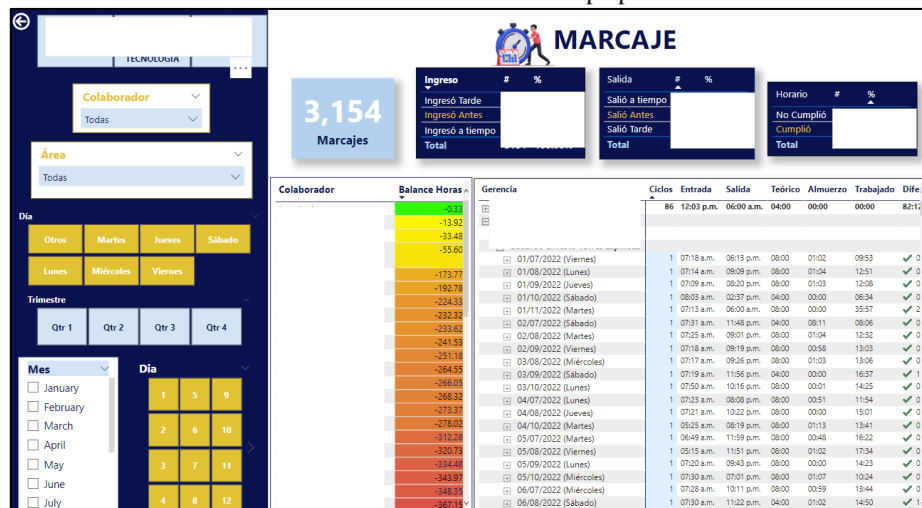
TECNOLOGIA

MARCAJE

Colaborador
Todas

Área
Todas

Día
Otros | Martes | Jueves | Sábado
Lunes | Miércoles | Viernes

Trimestre
Qtr 1 | Qtr 2 | Qtr 3 | Qtr 4

Mes
January
February
March
April
May
June
July

Dia
1 | 5 | 9
2 | 6 | 10
3 | 7 | 11
4 | 8 | 12

3,154
Marcajes

| Ingreso | # | % |
|---|---|---|
| Ingresó Tarde | | |
| Ingresó Antes | | |
| Ingresó a tiempo | | |
| Total | | |

| Salida | # | % |
|---|---|---|
| Salió a tiempo | | |
| Salió Antes | | |
| Salió Tarde | | |
| Total | | |

| Horario | # | % |
|---|---|---|
| No Cumplió | | |
| Cumplió | | |
| Total | | |

| Colaborador | Balance Horas |
|---|---|
| | -0.33 |
| | -13.92 |
| | -33.48 |
| | -55.60 |
| | -173.77 |
| | -192.78 |
| | -224.33 |
| | -232.32 |
| | -233.62 |
| | -241.53 |
| | -251.18 |
| | -264.55 |
| | -266.05 |
| | -268.32 |
| | -273.37 |
| | -278.02 |
| | -312.28 |
| | -320.73 |
| | -334.48 |
| | -343.97 |
| | -348.35 |
| | -367.15 |

| Gerencia | Ciclos | Entrada | Salida | Teórico | Almuerzo | Trabajado | Dife |
|---|---|---|---|---|---|---|---|
| | 86 | 12:03 p.m. | 06:00 a.m. | 04:00 | 00:00 | 00:00 | 82:1 |
| 01/07/2022 (Viernes) | 1 | 07:18 a.m. | 06:13 p.m. | 08:00 | 01:02 | 09:53 | |
| 01/08/2022 (Lunes) | 1 | 07:14 a.m. | 09:09 p.m. | 08:00 | 01:04 | 12:51 | |
| 01/09/2022 (Jueves) | 1 | 07:09 a.m. | 08:20 p.m. | 08:00 | 01:03 | 12:08 | |
| 01/10/2022 (Sábado) | 1 | 08:03 a.m. | 02:37 p.m. | 04:00 | 00:00 | 06:34 | |
| 01/11/2022 (Martes) | 1 | 07:13 a.m. | 06:00 a.m. | 08:00 | 00:00 | 35:57 | 2 |
| 02/07/2022 (Sábado) | 1 | 07:31 a.m. | 11:48 p.m. | 04:00 | 08:11 | 08:06 | |
| 02/08/2022 (Martes) | 1 | 07:25 a.m. | 09:01 p.m. | 08:00 | 01:04 | 12:32 | |
| 02/09/2022 (Viernes) | 1 | 07:08 a.m. | 09:19 p.m. | 08:00 | 00:58 | 13:03 | |
| 03/08/2022 (Miércoles) | 1 | 07:17 a.m. | 09:26 p.m. | 08:00 | 01:03 | 13:06 | |
| 03/09/2022 (Sábado) | 1 | 07:19 a.m. | 11:56 p.m. | 04:00 | 00:00 | 16:37 | 1 |
| 03/10/2022 (Lunes) | 1 | 07:50 a.m. | 10:16 p.m. | 08:00 | 00:01 | 14:25 | |
| 04/07/2022 (Lunes) | 1 | 07:23 a.m. | 08:08 p.m. | 08:00 | 00:51 | 11:54 | |
| 04/08/2022 (Jueves) | 1 | 07:21 a.m. | 10:22 p.m. | 08:00 | 00:00 | 15:01 | |
| 04/10/2022 (Martes) | 1 | 05:25 a.m. | 08:19 p.m. | 08:00 | 01:13 | 13:41 | |
| 05/07/2022 (Martes) | 1 | 06:49 a.m. | 11:59 p.m. | 08:00 | 00:48 | 16:22 | |
| 05/08/2022 (Viernes) | 1 | 05:15 a.m. | 11:51 p.m. | 08:00 | 01:02 | 17:34 | 1 |
| 05/09/2022 (Lunes) | 1 | 07:20 a.m. | 09:43 p.m. | 08:00 | 00:00 | 14:23 | |
| 05/10/2022 (Miércoles) | 1 | 07:30 a.m. | 07:01 p.m. | 08:00 | 01:07 | 10:24 | |
| 06/07/2022 (Miércoles) | 1 | 07:38 a.m. | 10:11 p.m. | 08:00 | 00:59 | 13:34 | |
| 06/08/2022 (Sábado) | 1 | 07:30 a.m. | 11:22 p.m. | 04:00 | 01:02 | 14:50 | 1 |